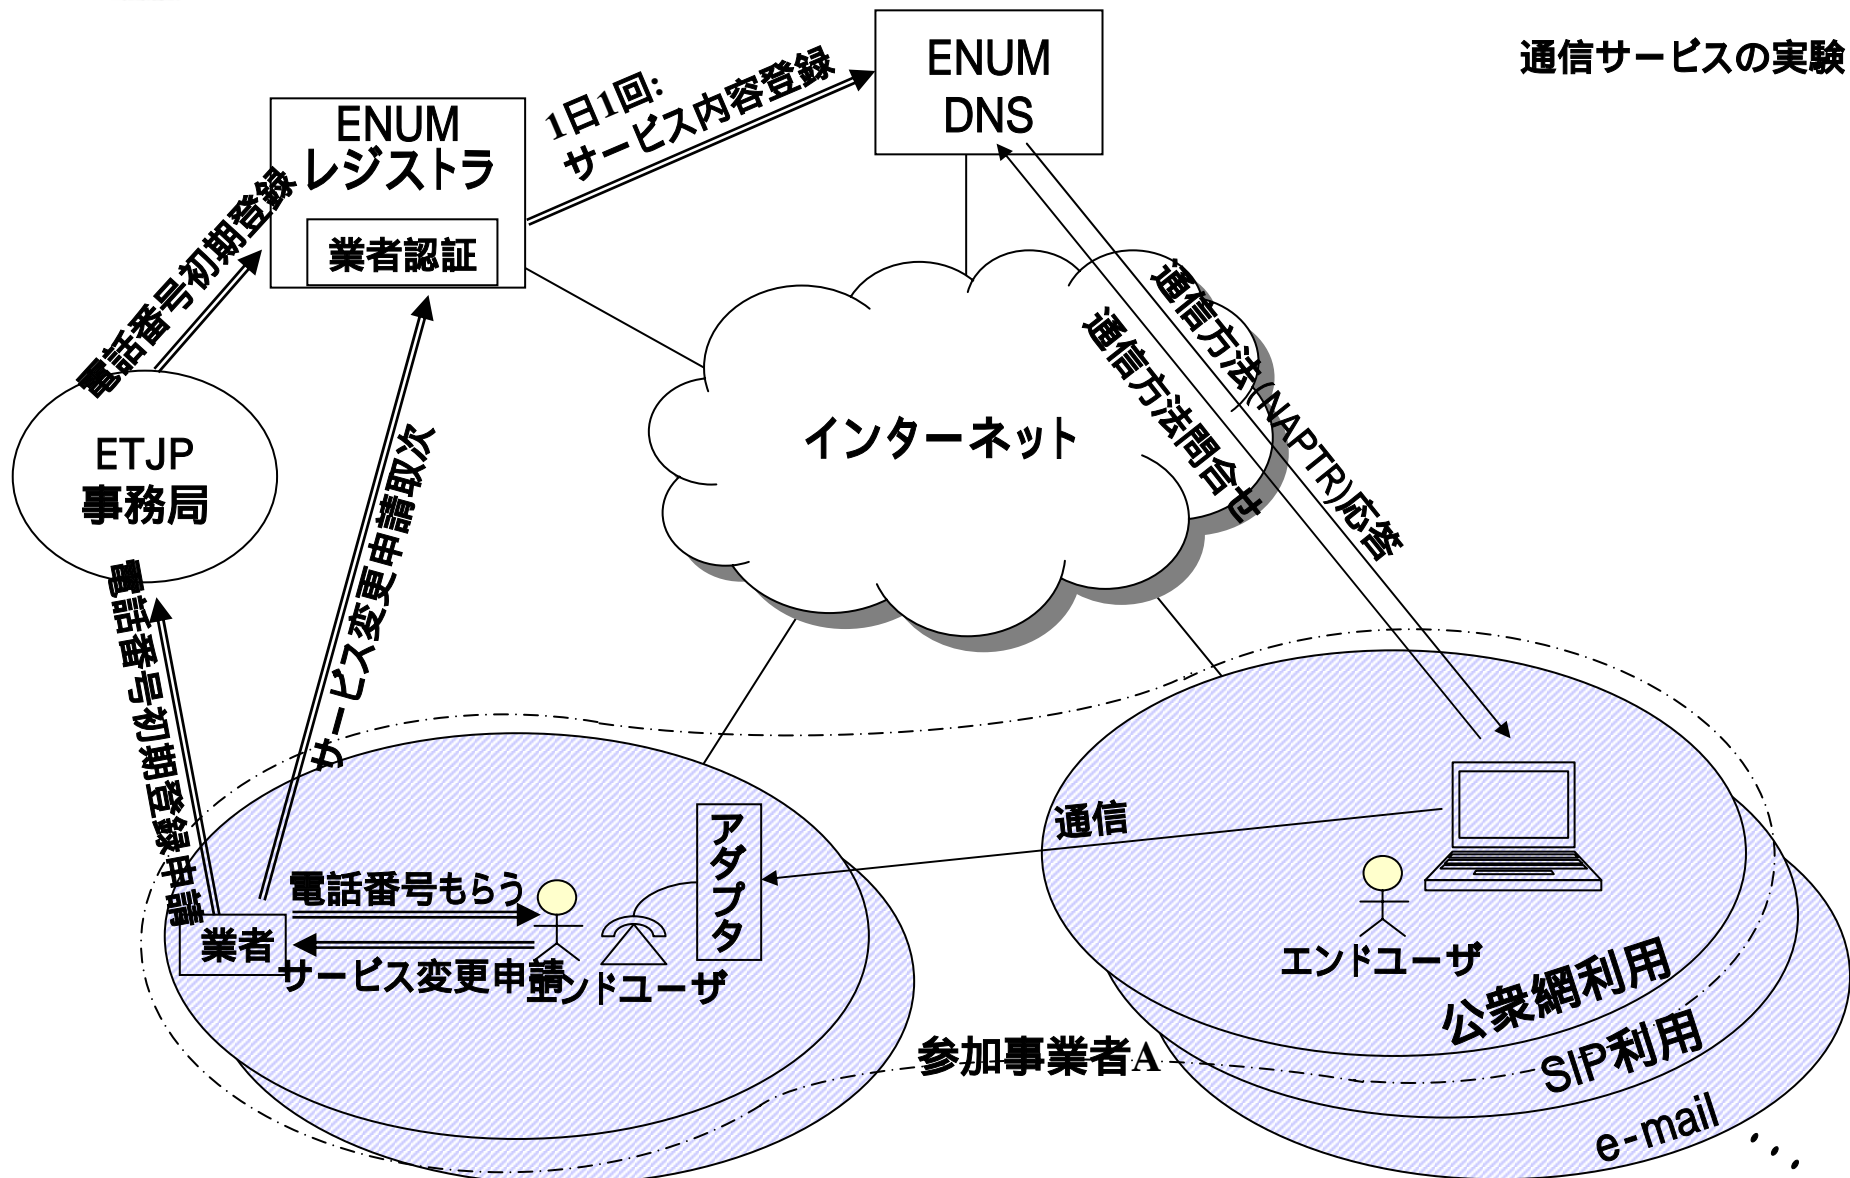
通信サービスの実験

ENUM
DNS

1日1回:
サービス内容登録

ENUM
レジストラ

業者認証

電話番号初期登録

ETJP
事務局

サービス変更申請取次

インターネット

通信方法問合せ

通信方法(NAPTR)応答

電話番号初期登録申請

通信

アダプタ

電話番号もらう

業者

サービス変更申請

エンドユーザ

エンドユーザ

公衆網利用

SIP利用

e-mail

・・・

参加事業者A